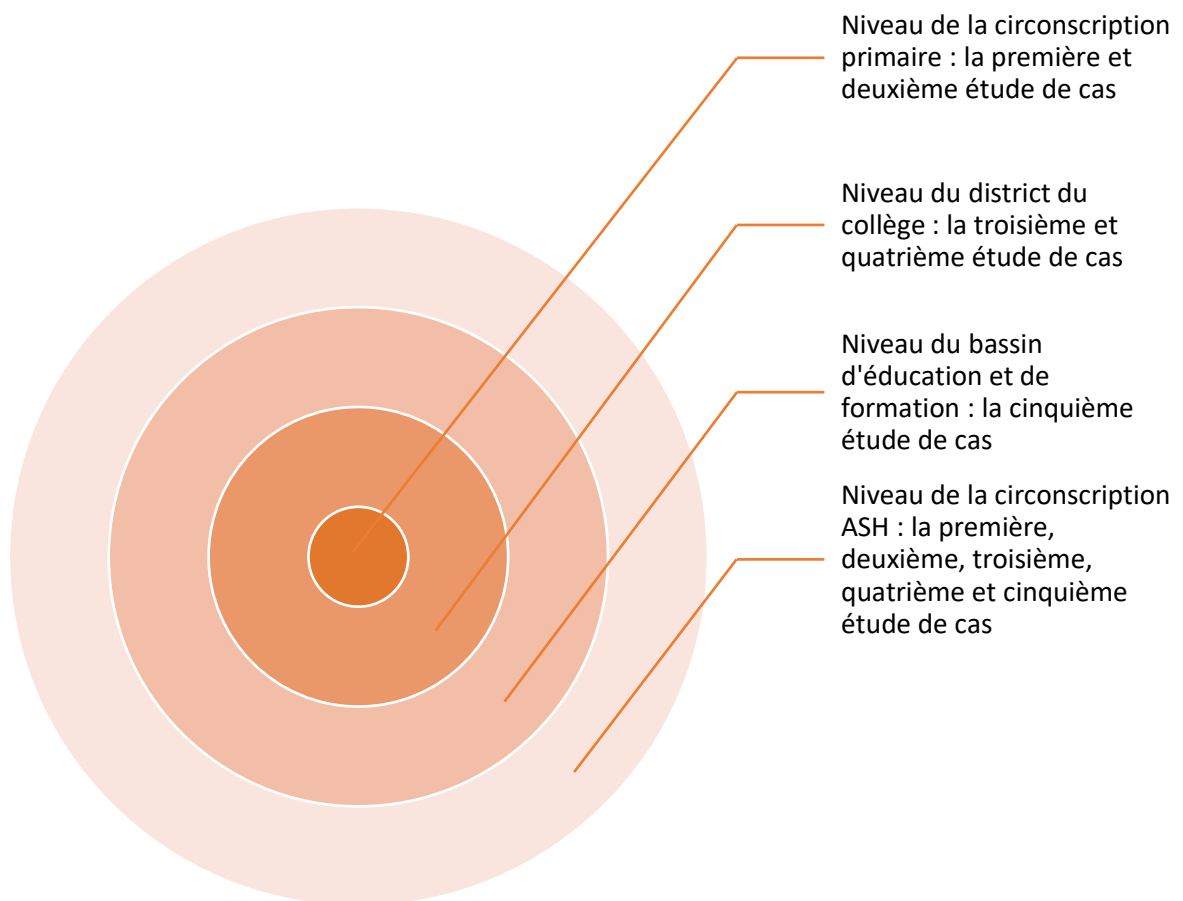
Niveau de la circonscription primaire : la première et deuxième étude de cas

Niveau du district du collège : la troisième et quatrième étude de cas

Niveau du bassin d'éducation et de formation : la cinquième étude de cas

Niveau de la circonscription ASH : la première, deuxième, troisième, quatrième et cinquième étude de cas